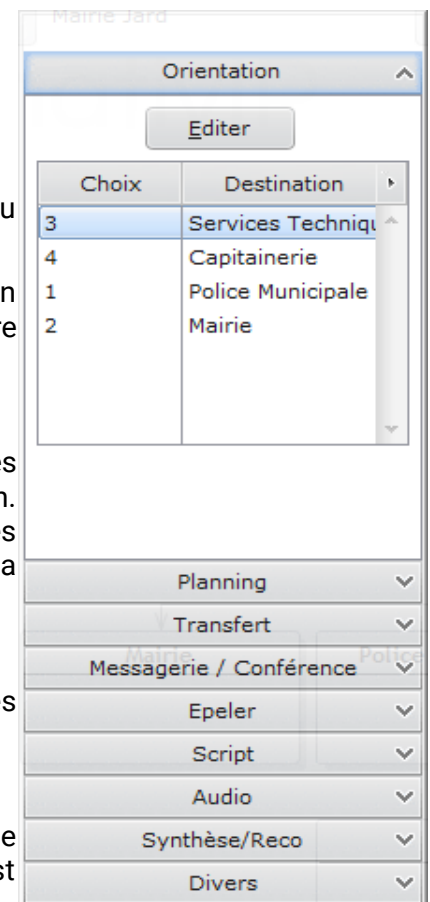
Mairie Jard

Orientation

Editer

| Choix | Destination |
|---|---|
| 3 | Services Techniqu |
| 4 | Capitainerie |
| 1 | Police Municipale |
| 2 | Mairie |

Planning

Transfert

Messagerie / Conférence

Epeler

Script

Audio

Synthèse/Reco

Divers